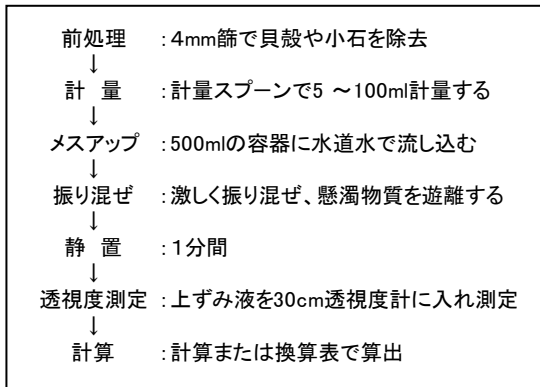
前処理 ：4mm篩で貝殻や小石を除去
↓
計 量 ：計量スプーンで5 ～100ml計量する
↓
メスアップ ：500mlの容器に水道水で流し込む
↓
振り混ぜ ：激しく振り混ぜ、懸濁物質を遊離する
↓
静 置 ：1分間
↓
透視度測定 ：上ずみ液を30cm透視度計に入れ測定
↓
計算 ：計算または換算表で算出